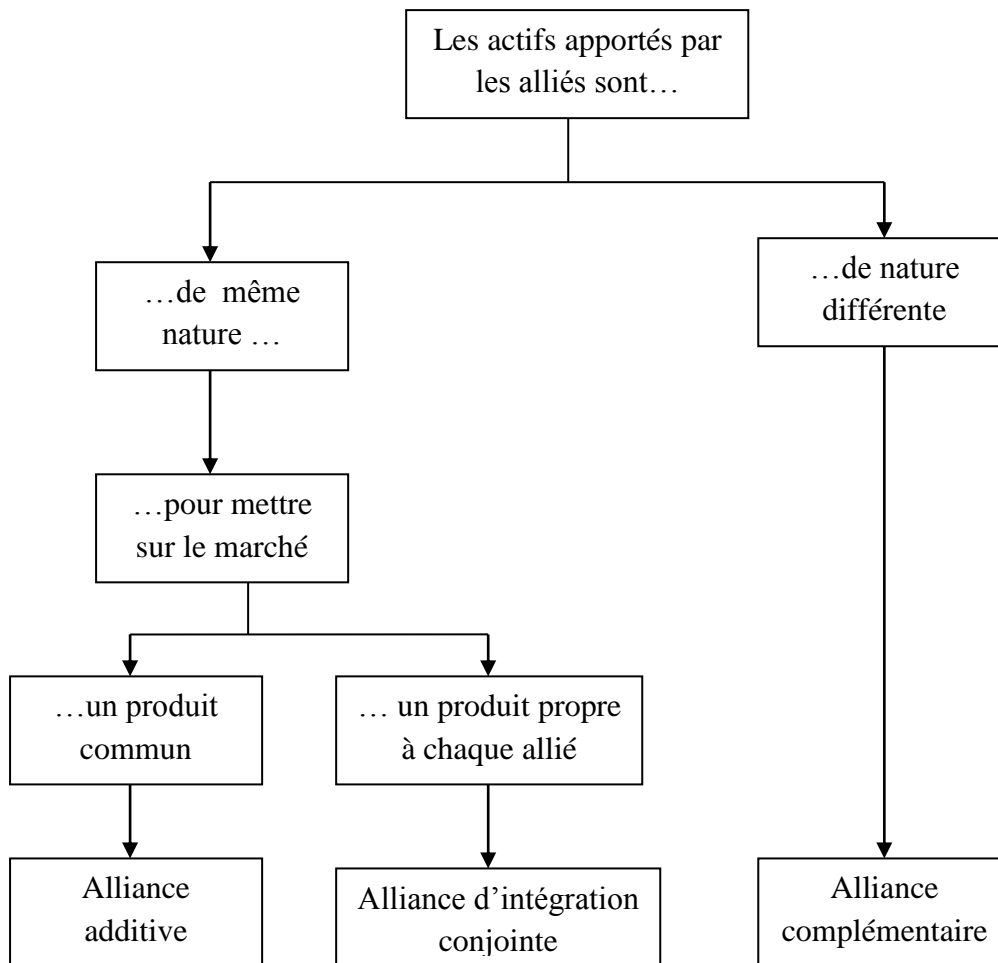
Les actifs apportés par les alliés sont…

…de même nature …

…de nature différente

…pour mettre sur le marché

…un produit commun

… un produit propre à chaque allié

Alliance additive

Alliance d'intégration conjointe

Alliance complémentaire